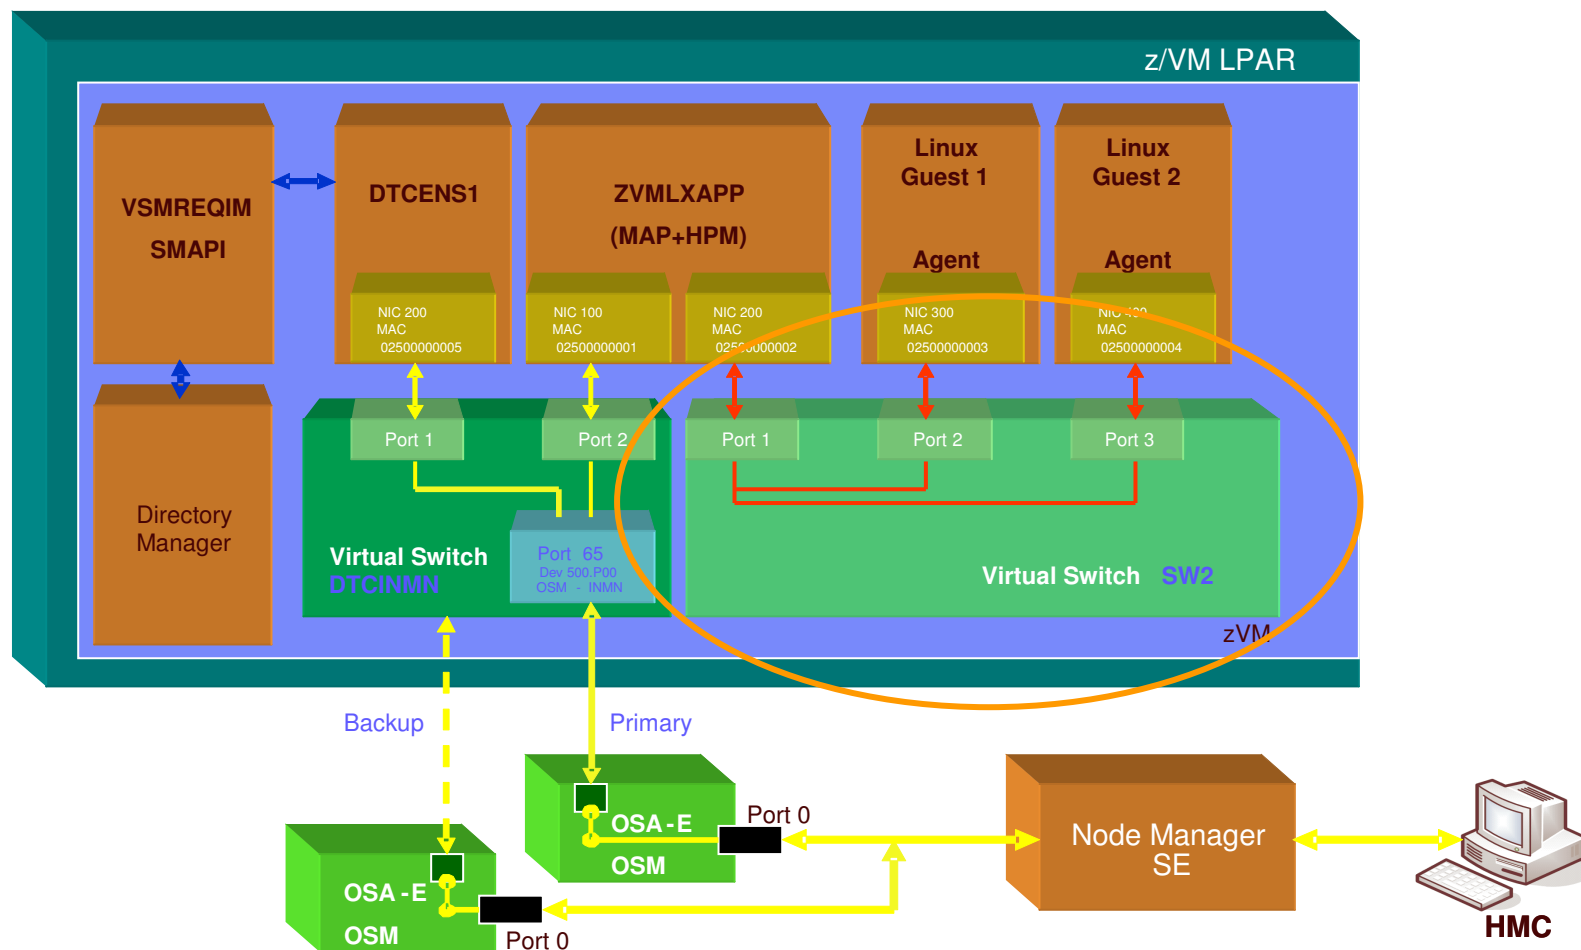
z/VM LPAR

VSMREQIM
SMAPI

DTCENS1

NIC 200
MAC
02500000005

ZVMLXAPP
(MAP+HPM)

NIC 100
MAC
02500000001

NIC 200
MAC
025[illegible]00002

Linux
Guest 1

Agent

NIC 300
MAC
02500000003

Linux
Guest 2

Agent

NIC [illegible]
MAC
02500000004

Directory
Manager

Port 1

Port 2

Port 65
Dev 500.P00
OSM - INMN

Virtual Switch
DTCINMN

Port 1

Port 2

Port 3

Virtual Switch SW2

zVM

Backup

Primary

OSA - E
OSM

Port 0

OSA - E
OSM

Port 0

Node Manager
SE

HMC